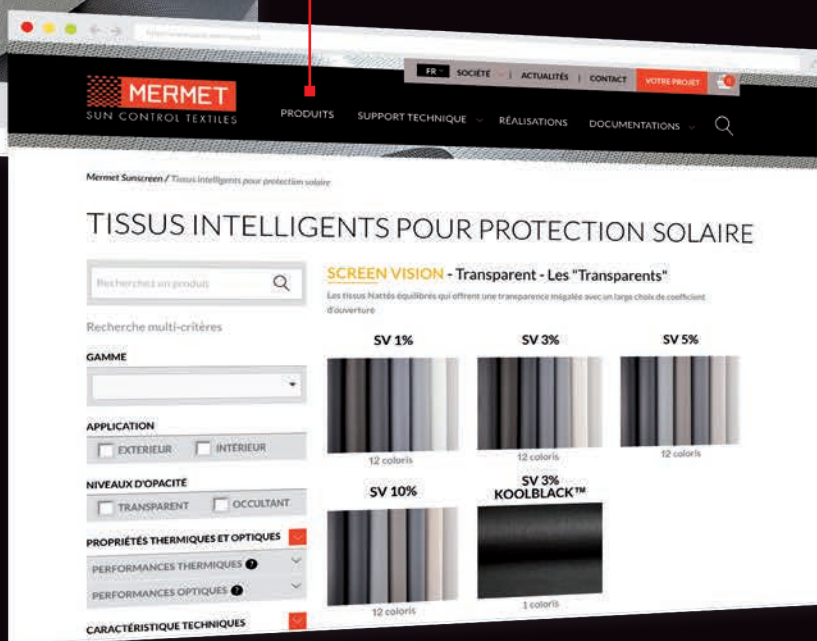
FR SOCIÉTÉ | ACTUALITÉS | CONTACT VOTRE PROJET

MERMET
SUN CONTROL TEXTILES

PRODUITS SUPPORT TECHNIQUE RÉALISATIONS DOCUMENTATIONS

Mermet Sunscreen / Tissus intelligents pour protection solaire

TISSUS INTELLIGENTS POUR PROTECTION SOLAIRE

Rechercher un produit

Recherche multi-critères

GAMME

APPLICATION

EXTERIEUR INTÉRIEUR

NIVEAUX D'OPACITÉ

TRANSPARENT OCCULTANT

PROPRIÉTÉS THERMIQUES ET OPTIQUES

PERFORMANCES THERMIQUES

PERFORMANCES OPTIQUES

CARACTÉRISTIQUE TECHNIQUES

SCREEN VISION - Transparent - Les "Transparents"

Les tissus Nattés équilibrés qui offrent une transparence inégalée avec un large choix de coefficient d'ouverture

SV 1%

12 coloris

SV 3%

12 coloris

SV 5%

12 coloris

SV 10%

12 coloris

SV 3% KOOLBLACK™

1 coloris